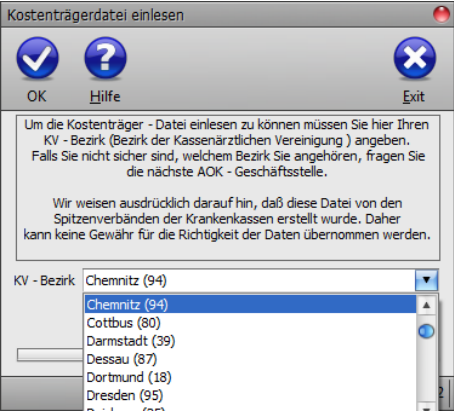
Kostenträgerdatei einlesen

OK

Hilfe

Exit

Um die Kostenträger - Datei einlesen zu können müssen Sie hier Ihren KV - Bezirk (Bezirk der Kassenärztlichen Vereinigung ) angeben. Falls Sie nicht sicher sind, welchem Bezirk Sie angehören, fragen Sie die nächste AOK - Geschäftsstelle.

Wir weisen ausdrücklich darauf hin, daß diese Datei von den Spitzenverbänden der Krankenkassen erstellt wurde. Daher kann keine Gewähr für die Richtigkeit der Daten übernommen werden.

KV - Bezirk Chemnitz (94)

Chemnitz (94)
Cottbus (80)
Darmstadt (39)
Dessau (87)
Dortmund (18)
Dresden (95)
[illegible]

2